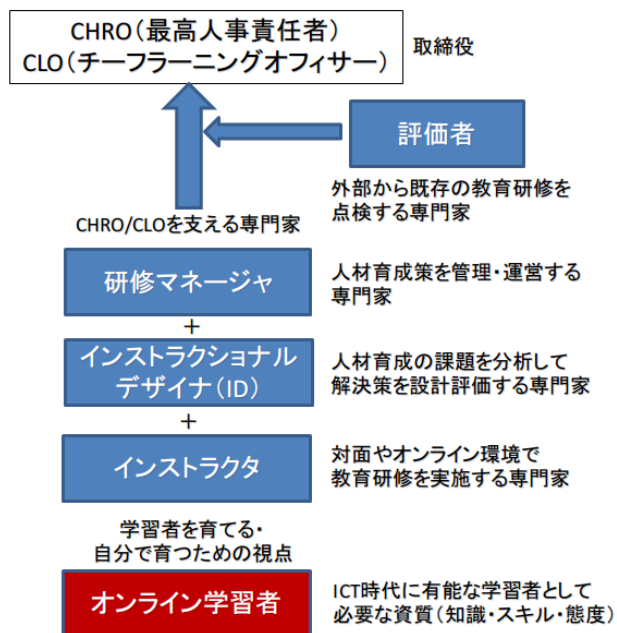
CHRO（最高人事責任者）
CLO（チーフラーニングオフィサー）

取締役

評価者

外部から既存の教育研修を点検する専門家

CHRO/CLOを支える専門家

研修マネージャ

人材育成策を管理・運営する専門家

＋

インストラクショナルデザイナ（ID）

人材育成の課題を分析して解決策を設計評価する専門家

＋

インストラクタ

対面やオンライン環境で教育研修を実施する専門家

学習者を育てる・
自分で育つための視点

オンライン学習者

ICT時代に有能な学習者として必要な資質（知識・スキル・態度）